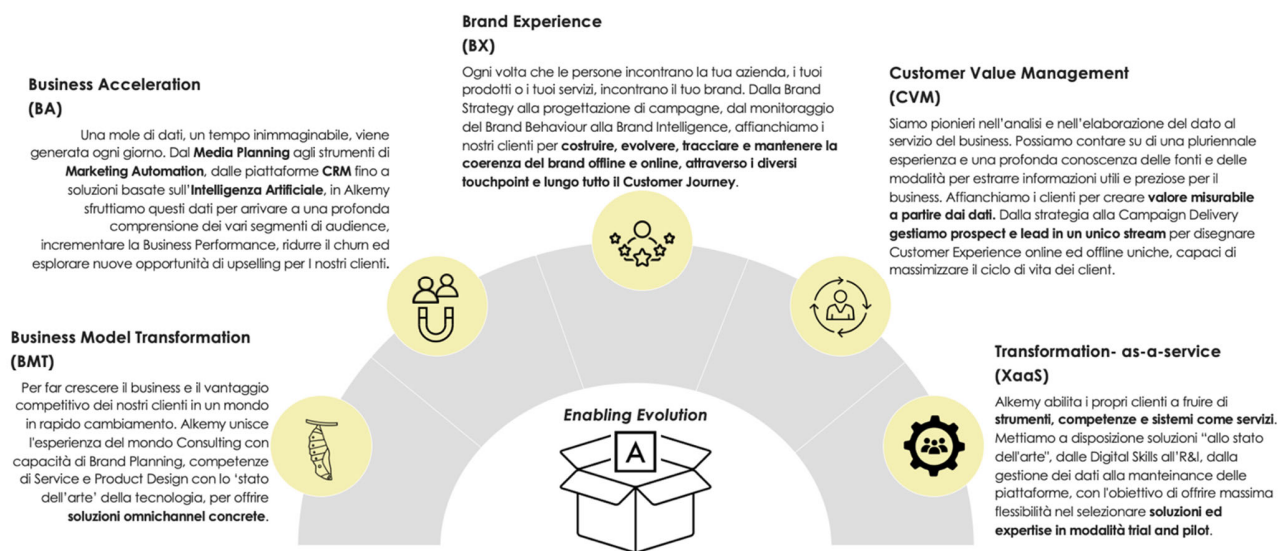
Business Acceleration
(BA)

Una mole di dati, un tempo inimmaginabile, viene generata ogni giorno. Dal **Media Planning** agli strumenti di **Marketing Automation**, dalle piattaforme **CRM** fino a soluzioni basate sull'**Intelligenza Artificiale**, in Alkemy sfruttiamo questi dati per arrivare a una profonda comprensione dei vari segmenti di audience, incrementare la Business Performance, ridurre il churn ed esplorare nuove opportunità di upselling per I nostri clienti.

Brand Experience
(BX)

Ogni volta che le persone incontrano la tua azienda, i tuoi prodotti o i tuoi servizi, incontrano il tuo brand. Dalla Brand Strategy alla progettazione di campagne, dal monitoraggio del Brand Behaviour alla Brand Intelligence, affianchiamo i nostri clienti per **costruire, evolvere, tracciare e mantenere la coerenza del brand offline e online, attraverso i diversi touchpoint e lungo tutto il Customer Journey**.

Customer Value Management
(CVM)

Siamo pionieri nell'analisi e nell'elaborazione del dato al servizio del business. Possiamo contare su di una pluriennale esperienza e una profonda conoscenza delle fonti e delle modalità per estrarre informazioni utili e preziose per il business. Affianchiamo i clienti per creare **valore misurabile a partire dai dati.** Dalla strategia alla Campaign Delivery **gestiamo prospect e lead in un unico stream** per disegnare Customer Experience online ed offline uniche, capaci di massimizzare il ciclo di vita dei client.

Business Model Transformation
(BMT)

Per far crescere il business e il vantaggio competitivo dei nostri clienti in un mondo in rapido cambiamento. Alkemy unisce l'esperienza del mondo Consulting con capacità di Brand Planning, competenze di Service e Product Design con lo 'stato dell'arte' della tecnologia, per offrire **soluzioni omnichannel concrete**.

Enabling Evolution

A

Transformation- as-a-service
(XaaS)

Alkemy abilita i propri clienti a fruire di **strumenti, competenze e sistemi come servizi**. Mettiamo a disposizione soluzioni "allo stato dell'arte", dalle Digital Skills all'R&I, dalla gestione dei dati alla manteinance delle piattaforme, con l'obiettivo di offrire massima flessibilità nel selezionare **soluzioni ed expertise in modalità trial and pilot**.